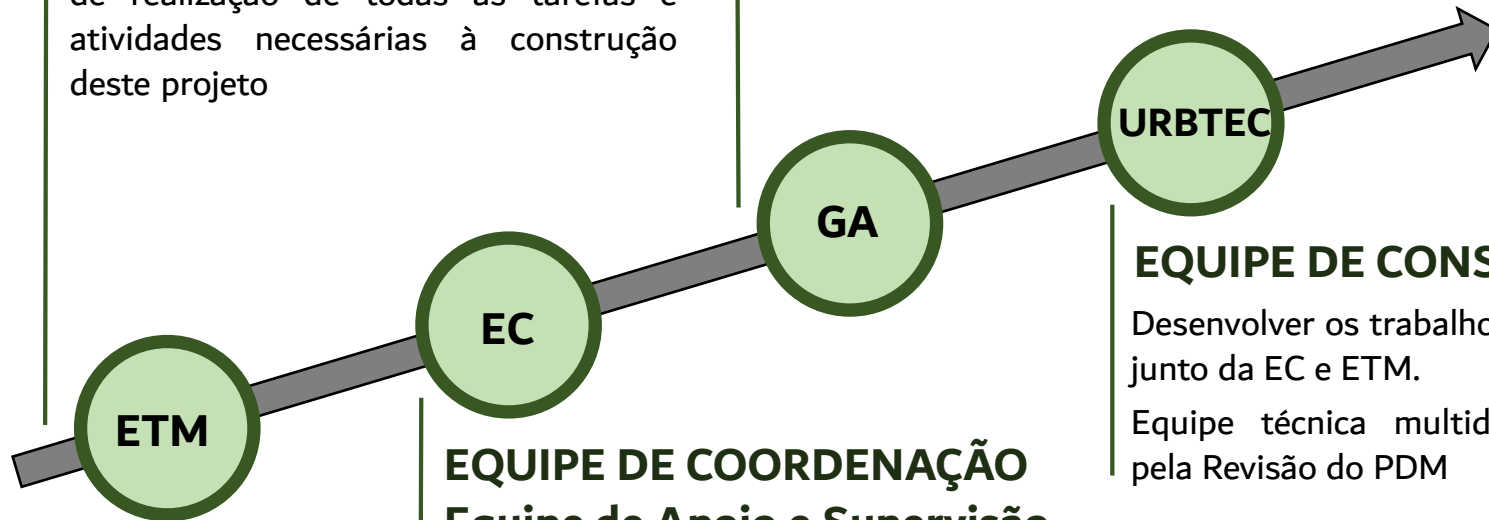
de realização de todas as tarefas e atividades necessárias à construção deste projeto

URBTEC

GA

EC

ETM

EQUIPE DE CONS

Desenvolver os trabalho junto da EC e ETM.

Equipe técnica multid pela Revisão do PDM

EQUIPE DE COORDENAÇÃO

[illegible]